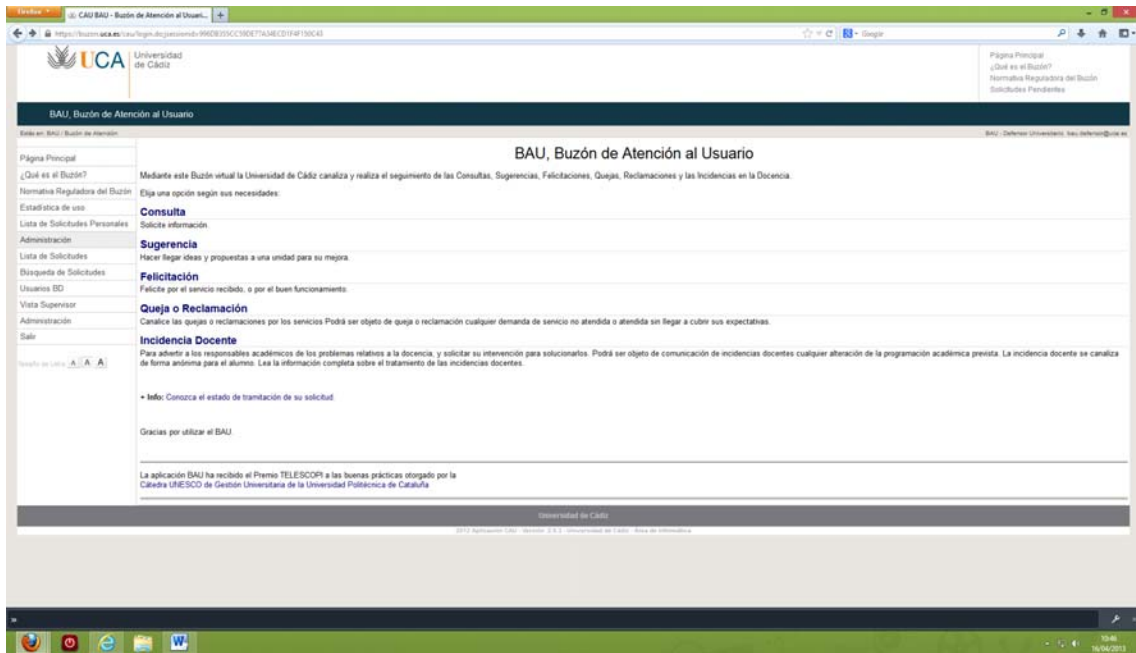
Firefox CAU BAU - Buzón de Atención al Usuari... +

https://buzon.uca.es/cau/login.do;jsessionid=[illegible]

Google

UCA Universidad de Cádiz

Página Principal
¿Qué es el Buzón?
Normativa Reguladora del Buzón
Solicitudes Pendientes

BAU, Buzón de Atención al Usuario

Está en: BAU / Buzón de Atención

BAU - Defensor Universitario, bau.defensor@uca.es

Página Principal
¿Qué es el Buzón?
Normativa Reguladora del Buzón
Estadística de uso
Lista de Solicitudes Personales
Administración
Lista de Solicitudes
Búsqueda de Solicitudes
Usuarios BD
Vista Supervisor
Administración
Salir

Tamaño de Letra: A A A

BAU, Buzón de Atención al Usuario

Mediante este Buzón virtual la Universidad de Cádiz canaliza y realiza el seguimiento de las Consultas, Sugerencias, Felicitaciones, Quejas, Reclamaciones y las Incidencias en la Docencia.

Elija una opción según sus necesidades:

Consulta
Solicite información.

Sugerencia
Hacer llegar ideas y propuestas a una unidad para su mejora.

Felicitación
Felicite por el servicio recibido, o por el buen funcionamiento.

Queja o Reclamación
Canalice las quejas o reclamaciones por los servicios Podrá ser objeto de queja o reclamación cualquier demanda de servicio no atendida o atendida sin llegar a cubrir sus expectativas.

Incidencia Docente
Para advertir a los responsables académicos de los problemas relativos a la docencia, y solicitar su intervención para solucionarlos. Podrá ser objeto de comunicación de incidencias docentes cualquier alteración de la programación académica prevista. La incidencia docente se canaliza de forma anónima para el alumno. Lea la información completa sobre el tratamiento de las incidencias docentes.

+ Info: Conozca el estado de tramitación de su solicitud.

Gracias por utilizar el BAU.

La aplicación BAU ha recibido el Premio TELESCOPI a las buenas prácticas otorgado por la Cátedra UNESCO de Gestión Universitaria de la Universidad Politécnica de Cataluña

Universidad de Cádiz

2012 Aplicación CAU - Versión 2.9.2 - Universidad de Cádiz - Área de Informática

13:46
16/04/2013